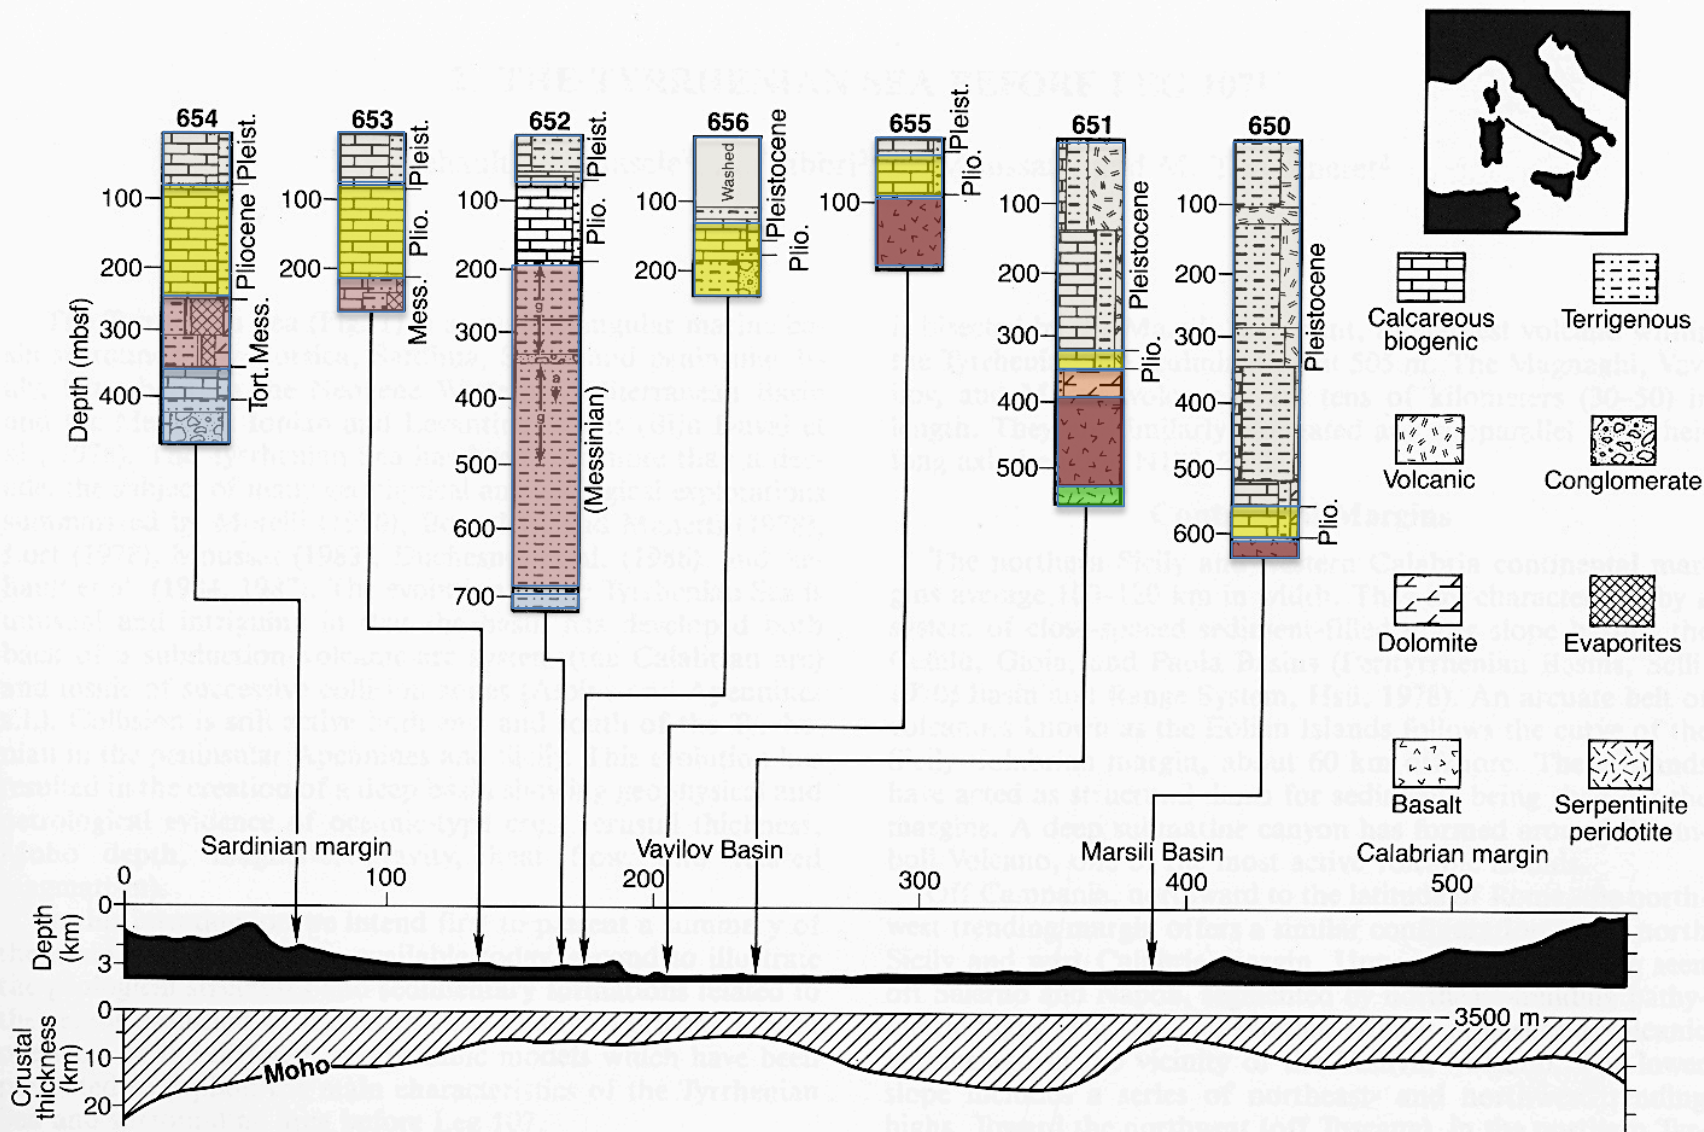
654
Pleist.
100
Pliocene
200
Depth (mbsf)
300
Tort. Mess.
400

653
Pleist.
100
Plio.
200
Mess.

652
Pleist.
100
Plio.
200
300
400
(Messinian)
500
600
700

656
Washed
100
Pleistocene
Plio.
200

655
Pleist.
100
Plio.

651
100
200
Pleistocene
300
Plio.
400
500

650
100
200
Pleistocene
300
400
500
600
Plio.

Calcareous biogenic
Terrigenous
Volcanic
Conglomerate
Dolomite
Evaporites
Basalt
Serpentinite peridotite

Sardinian margin
Vavilov Basin
Marsili Basin
Calabrian margin
0
100
200
300
400
500
Depth (km)
0
3
Crustal thickness (km)
0
10
20
Moho
3500 m